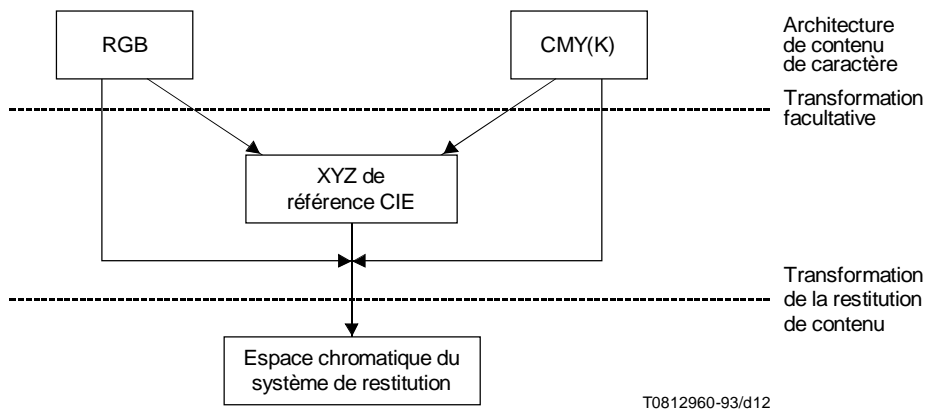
RGB

CMY(K)

Architecture de contenu de caractère

Transformation facultative

XYZ de référence CIE

Transformation de la restitution de contenu

Espace chromatique du système de restitution

T0812960-93/d12